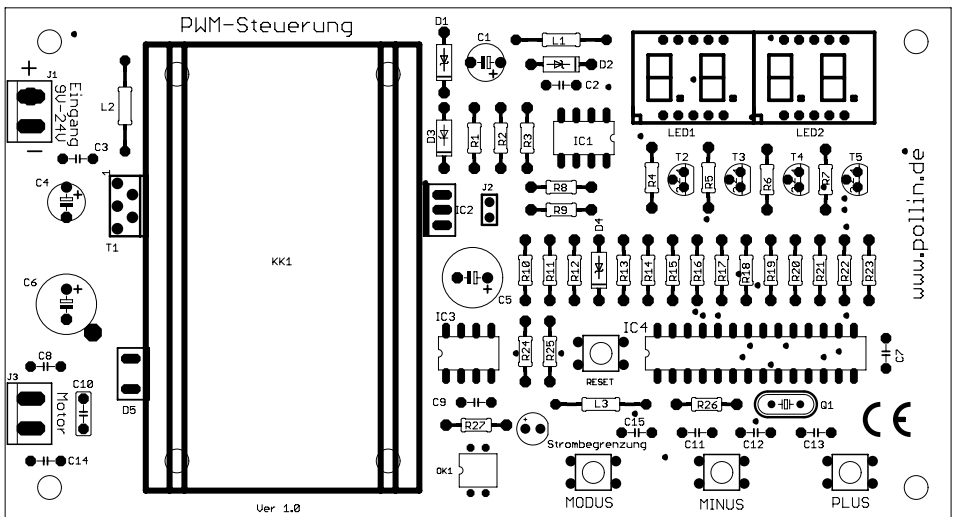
PWM-Steuerung

J1
+
Eingang
9V-24V
−
L2
C3
C4
+
T1
C6
C8
J3
C10
Motor
C14
D5
KK1
Ver 1.0
D1
C1
L1
D2
C2
D3
R1
R2
R3
IC1
J2
IC2
R8
R9
D4
R10
R11
R12
R13
R14
R15
R16
R17
R18
R19
R20
R21
R22
R23
C5
+
IC3
R24
R25
RESET
IC4
C7
C9
L3
R26
Q1
R27
C15
OK1
Strombegrenzung
C11
C12
C13
MODUS
MINUS
PLUS
LED1
LED2
R4
T2
R5
T3
R6
T4
R7
T5
www.pollin.de
CE